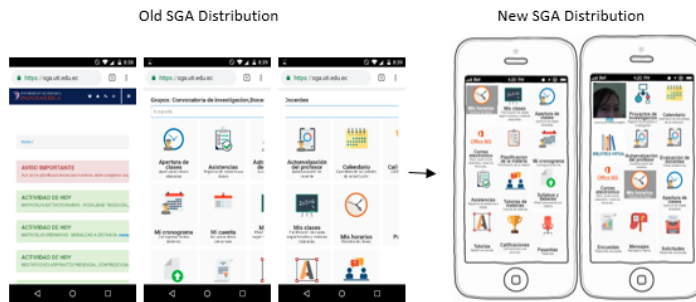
Old SGA Distribution

New SGA Distribution

https://sga.uti.edu.ec

AVISO IMPORTANTE

ACTIVIDAD DE HOY

ACTIVIDAD DE HOY

ACTIVIDAD DE HOY

ACTIVIDAD DE HOY

https://sga.uti.edu.ec

Grupos: Convocatoria de Investigacion,Doce

Apertura de clases

Asistencias

Mi cronograma

Mi cuenta

https://sga.uti.edu.ec

Docentes

Autoevaluación de profesor

Calendario

Mis clases

Mis horarios

Mis horarios

Mis clases

Apertura de clases

Correo electrónico

Office 365

Planificación de la materia

Mi cronograma

Asistencias

Tutorías y Tesis

Sílabos y lecturas

Tutorías

Calificaciones

Pasantías

Proyectos de investigación

Autoevaluación de profesor

Evaluación de docentes

Correo electrónico

Office 365

Encuestas

Mensajes

Solicitudes

BIBLIOTECA VIRTUAL